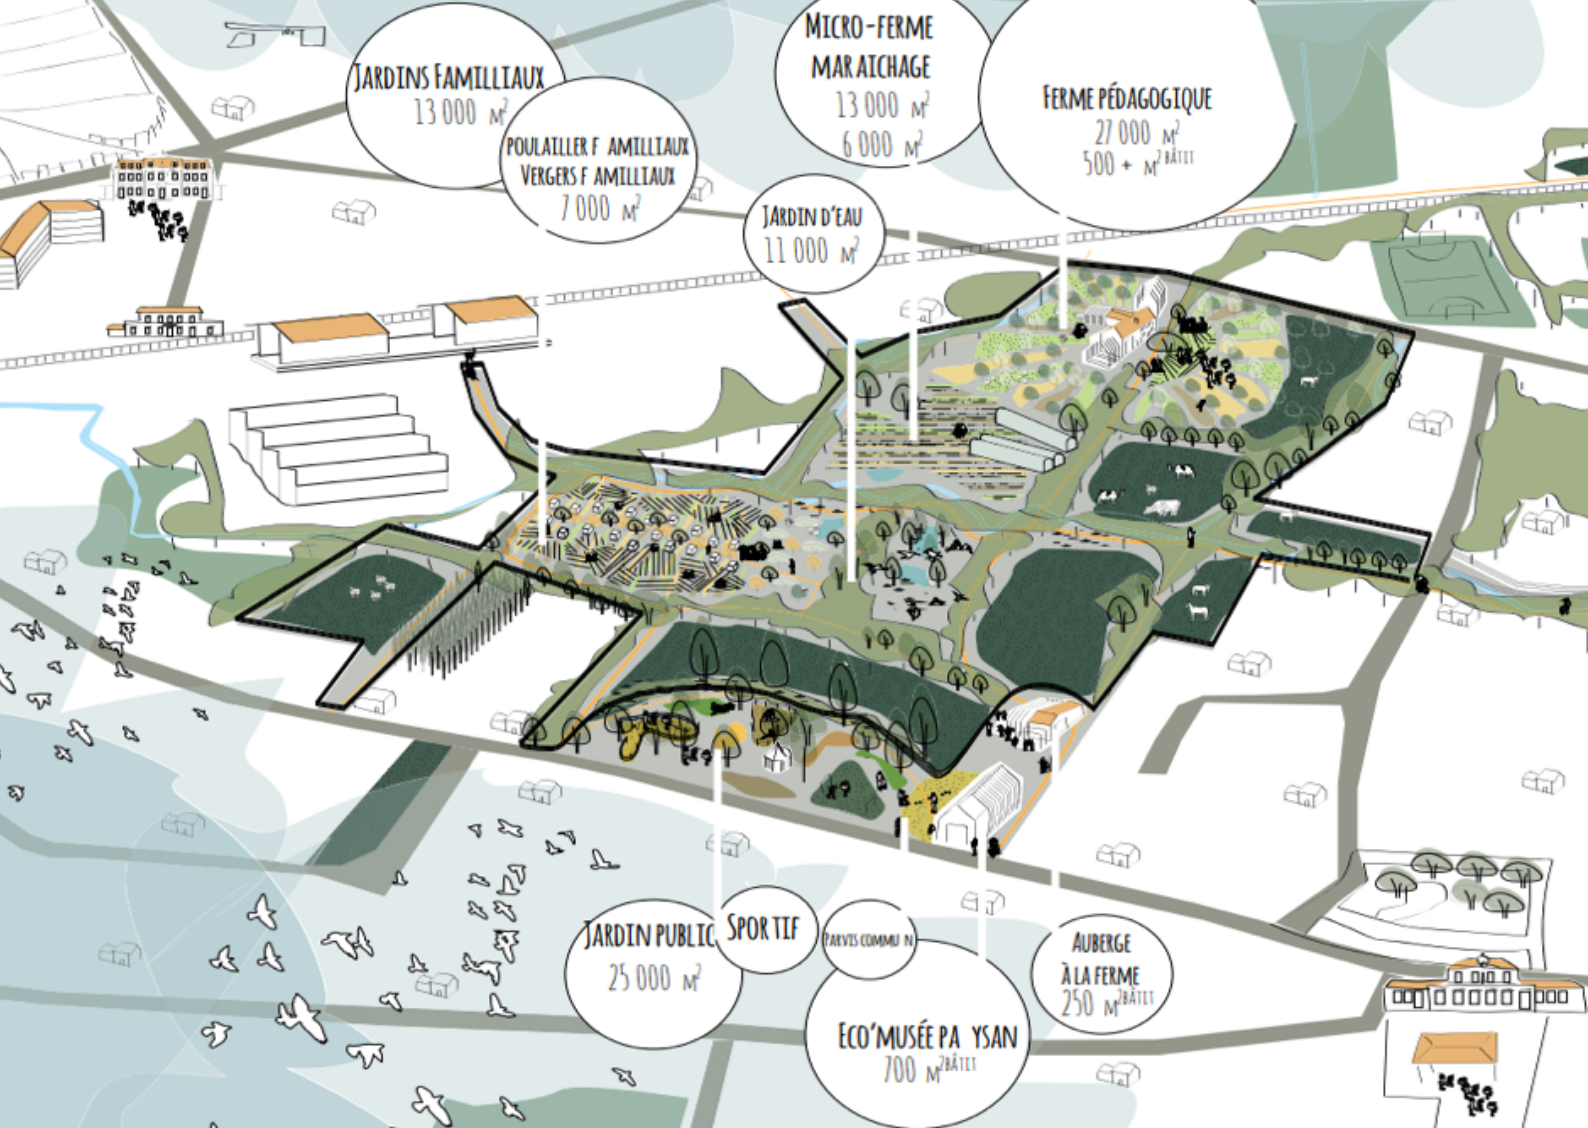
JARDINS FAMILLIAUX
13 000 $M^2$

POULAILLER F AMILLIAUX
VERGERS F AMILLIAUX
7 000 $M^2$

MICRO-FERME
MARAICHAGE
13 000 $M^2$
6 000 $M^2$

JARDIN D'EAU
11 000 $M^2$

FERME PÉDAGOGIQUE
27 000 $M^2$
500 + $M^2$ BÂTI

JARDIN PUBLIC
25 000 $M^2$

SPOR TIF

PARVIS COMMU N

ECO'MUSÉE PA YSAN
700 $M^2$ BÂTI

AUBERGE
À LA FERME
250 $M^2$ BÂTI